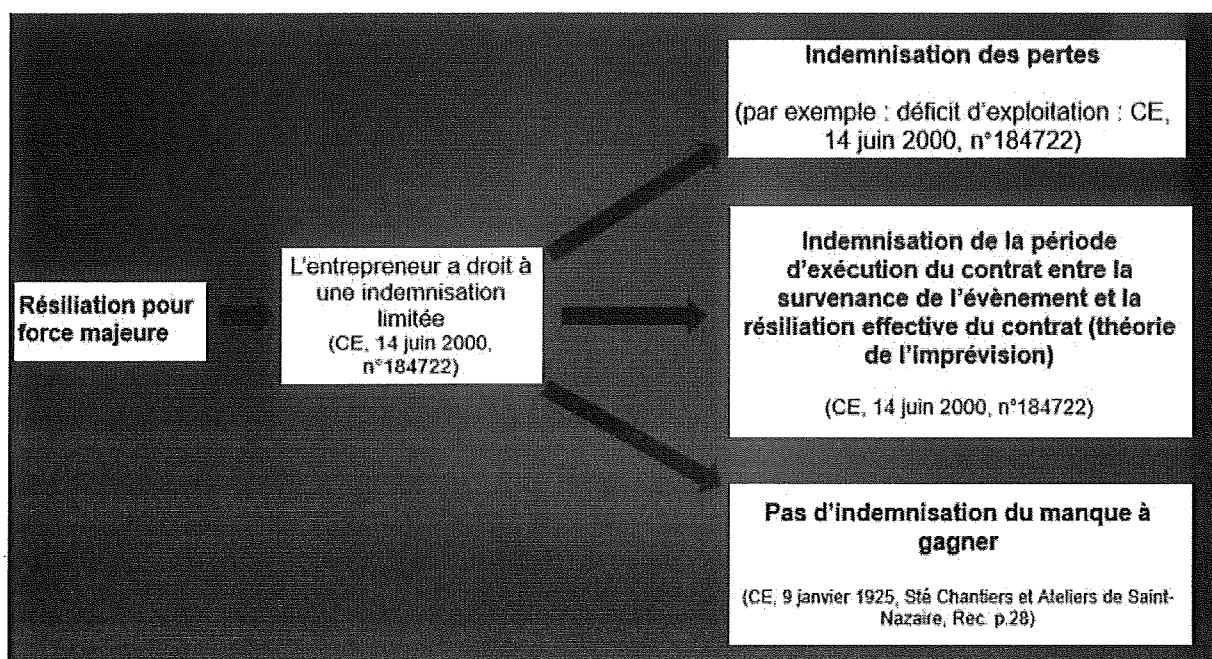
Résiliation pour force majeure

L'entrepreneur a droit à une indemnisation limitée
(CE, 14 juin 2000, n°184722)

Indemnisation des pertes

(par exemple : déficit d'exploitation : CE, 14 juin 2000, n°184722)

Indemnisation de la période d'exécution du contrat entre la survenance de l'évènement et la résiliation effective du contrat (théorie de l'imprévision)

(CE, 14 juin 2000, n°184722)

Pas d'indemnisation du manque à gagner

(CE, 9 janvier 1925, Sté Chantiers et Ateliers de Saint-Nazaire, Rec. p.28)